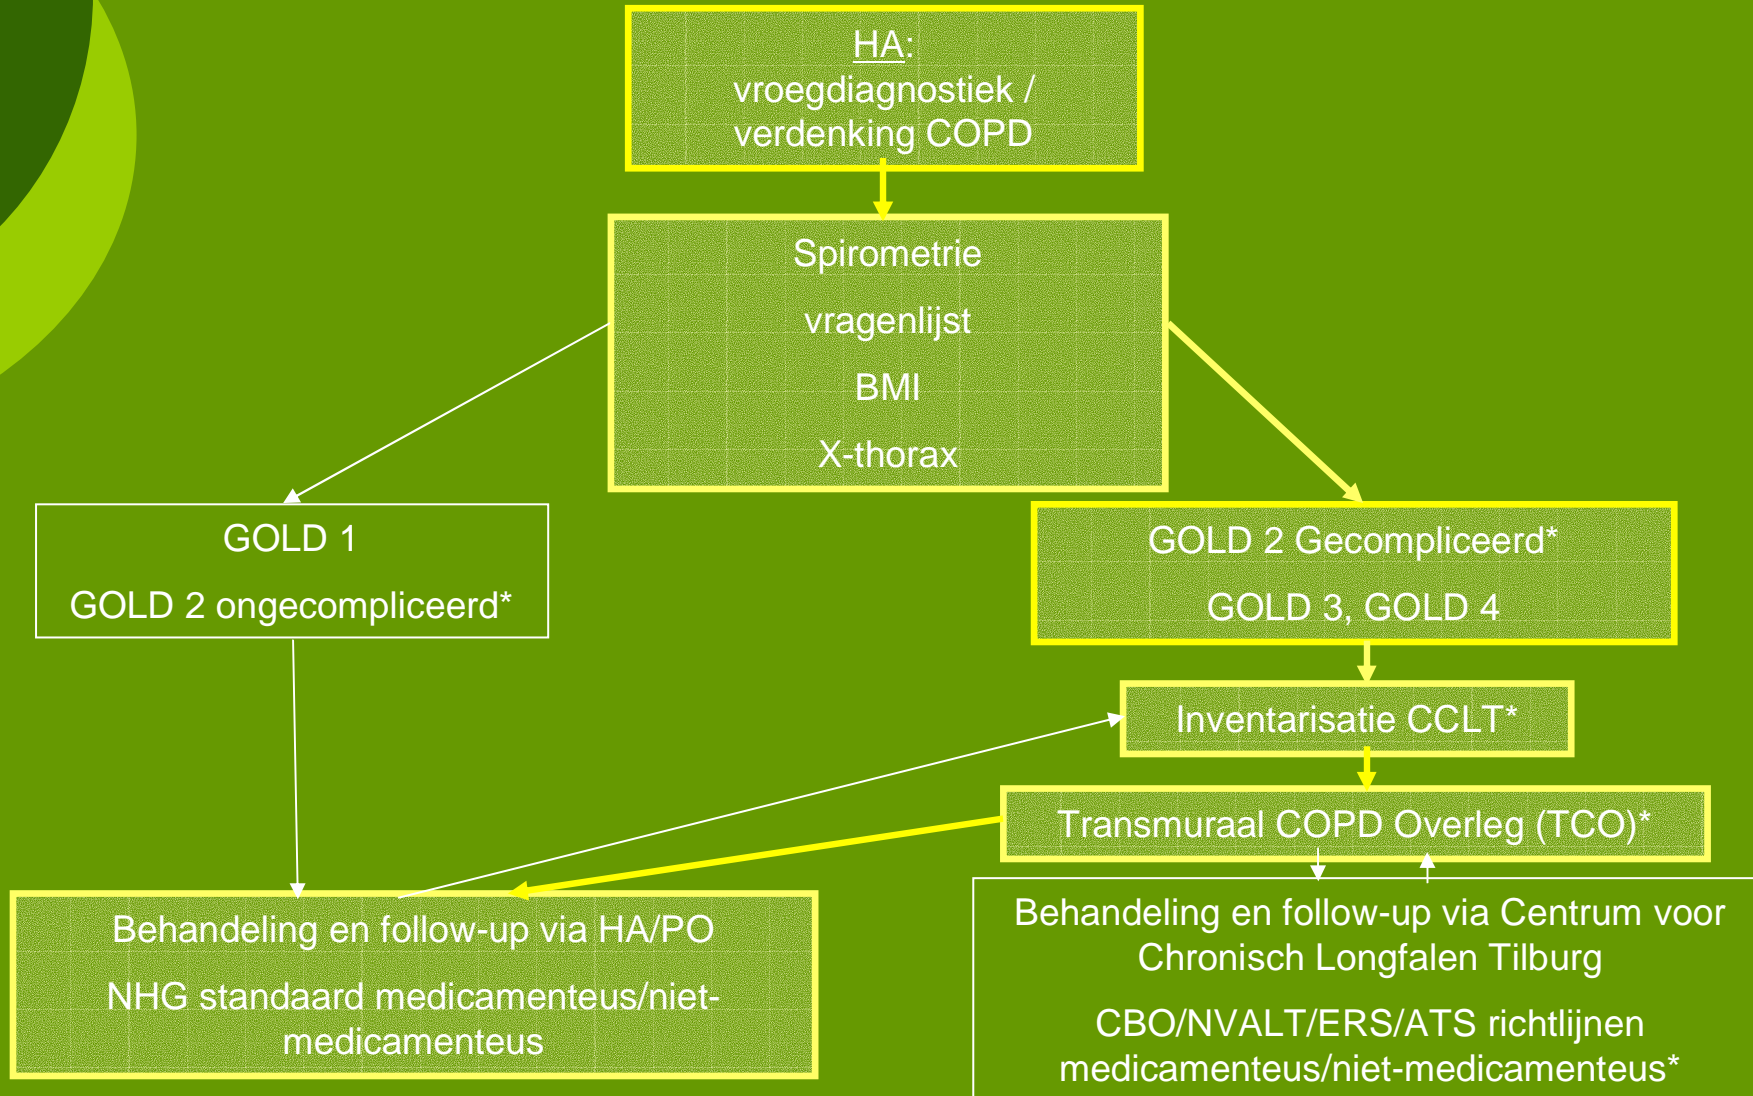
HA:
vroegdiagnostiek / verdenking COPD

Spirometrie

vragenlijst

BMI

X-thorax

GOLD 1

GOLD 2 ongecompliceerd*

GOLD 2 Gecompliceerd*

GOLD 3, GOLD 4

Inventarisatie CCLT*

Transmuraal COPD Overleg (TCO)*

Behandeling en follow-up via HA/PO

NHG standaard medicamenteus/niet-medicamenteus

Behandeling en follow-up via Centrum voor Chronisch Longfalen Tilburg

CBO/NVALT/ERS/ATS richtlijnen medicamenteus/niet-medicamenteus*